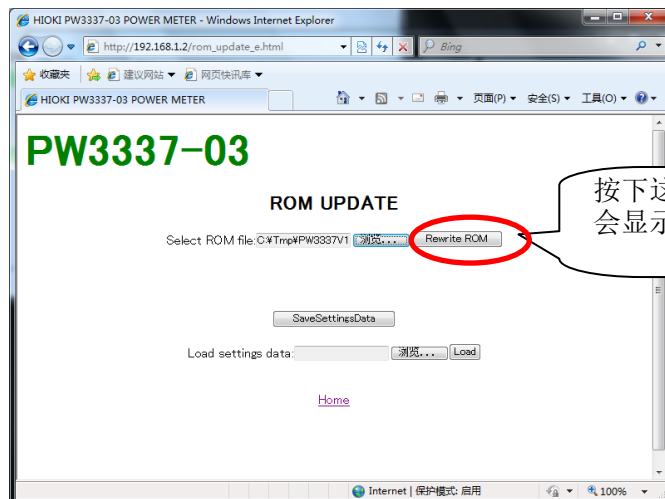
HIOKI PW3337-03 POWER METER - Windows Internet Explorer

http://192.168.1.2/rom_update_e.html

Bing

收藏夹 建议网站 ▼ 网页快讯库 ▼

HIOKI PW3337-03 POWER METER

页面(P) ▼ 安全(S) ▼ 工具(O) ▼

PW3337-03

ROM UPDATE

Select ROM file: C:¥Tmp¥PW3337V1 浏览... Rewrite ROM

按下这
会显示

SaveSettingsData

Load settings data: 浏览... Load

Home

Internet | 保护模式: 启用

100%